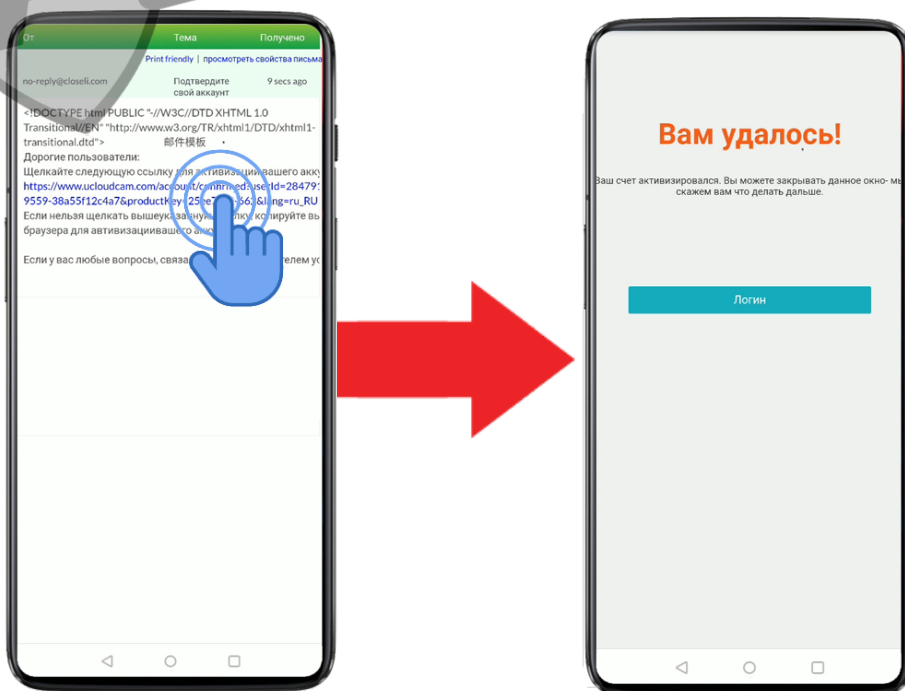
От Тема Получено

Print friendly | просмотреть свойства письма

no-reply@closeli.com Подтвердите свой аккаунт 9 secs ago

<!DOCTYPE html PUBLIC "-//W3C//DTD XHTML 1.0 Transitional//EN" "http://www.w3.org/TR/xhtml1/DTD/xhtml1-transitional.dtd"> 邮件模板
Дорогие пользователи:
Щелкайте следующую ссылку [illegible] вашего акку
https://www.ucloudcam.com/account/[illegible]28479
9559-38a55f12c4a7&productKey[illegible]&lang=ru_RU
Если нельзя щелкать вышеука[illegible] копируйте вы
браузера для активизациивашего а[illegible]

Если у вас любые вопросы, связа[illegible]телем ус

Вам удалось!

Ваш счет активизировался. Вы можете закрывать данное окно- мы скажем вам что делать дальше.

Логин